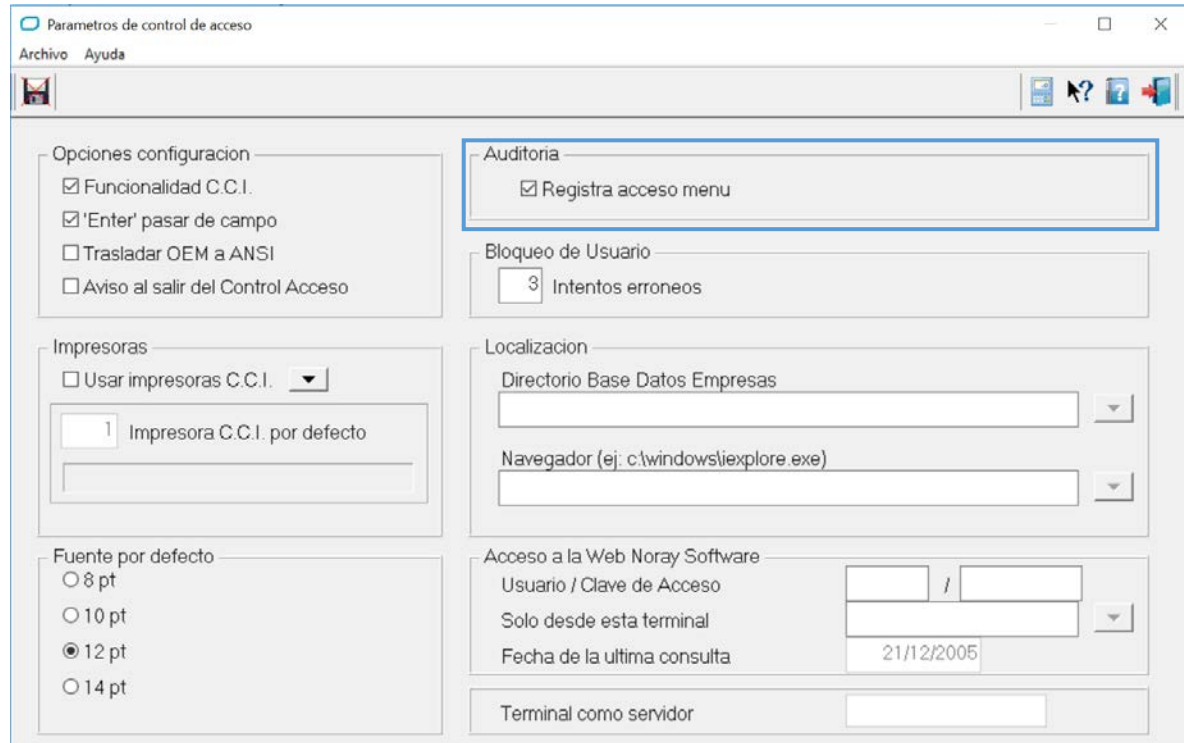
Parametros de control de acceso

Archivo Ayuda

Opciones configuracion
☑ Funcionalidad C.C.I.
☑ 'Enter' pasar de campo
☐ Trasladar OEM a ANSI
☐ Aviso al salir del Control Acceso

Auditoria
☑ Registra acceso menu

Bloqueo de Usuario
3 Intentos erroneos

Impresoras
☐ Usar impresoras C.C.I.
1 Impresora C.C.I. por defecto

Localizacion
Directorio Base Datos Empresas
Navegador (ej: c:\windows\iexplore.exe)

Fuente por defecto
○ 8 pt
○ 10 pt
◉ 12 pt
○ 14 pt

Acceso a la Web Noray Software
Usuario / Clave de Acceso /
Solo desde esta terminal
Fecha de la ultima consulta 21/12/2005

Terminal como servidor